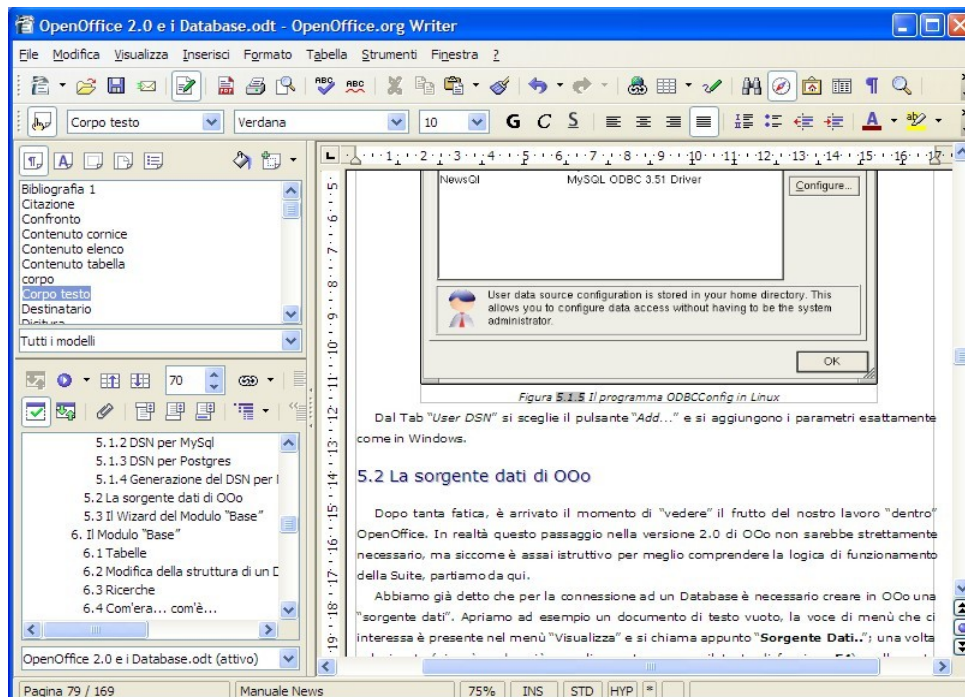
OpenOffice 2.0 e i Database.odt - OpenOffice.org Writer

File Modifica Visualizza Inserisci Formato Tabella Strumenti Finestra ?

Corpo testo Verdana 10 G C S

Bibliografia 1
Citazione
Confronto
Contenuto cornice
Contenuto elenco
Contenuto tabella
corpo
Corpo testo
Destinatario
Dicitura

Tutti i modelli

70

5.1.2 DSN per MySql
5.1.3 DSN per Postgres
5.1.4 Generazione del DSN per l
5.2 La sorgente dati di OOo
5.3 Il Wizard del Modulo "Base"
6. Il Modulo "Base"
6.1 Tabelle
6.2 Modifica della struttura di un D
6.3 Ricerche
6.4 Com'era... com'è...

OpenOffice 2.0 e i Database.odt (attivo)

NewsQl MySQL ODBC 3.51 Driver Configure...

User data source configuration is stored in your home directory. This allows you to configure data access without having to be the system administrator.

OK

Figura 5.1.5 Il programma ODBCConfig in Linux

Dal Tab "User DSN" si sceglie il pulsante "Add..." e si aggiungono i parametri esattamente come in Windows.

5.2 La sorgente dati di OOo

Dopo tanta fatica, è arrivato il momento di "vedere" il frutto del nostro lavoro "dentro" OpenOffice. In realtà questo passaggio nella versione 2.0 di OOo non sarebbe strettamente necessario, ma siccome è assai istruttivo per meglio comprendere la logica di funzionamento della Suite, partiamo da qui.

Abbiamo già detto che per la connessione ad un Database è necessario creare in OOo una "sorgente dati". Apriamo ad esempio un documento di testo vuoto, la voce di menù che ci interessa è presente nel menù "Visualizza" e si chiama appunto "Sorgente Dati.."; una volta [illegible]

Pagina 79 / 169 Manuale News 75% INS STD HYP *